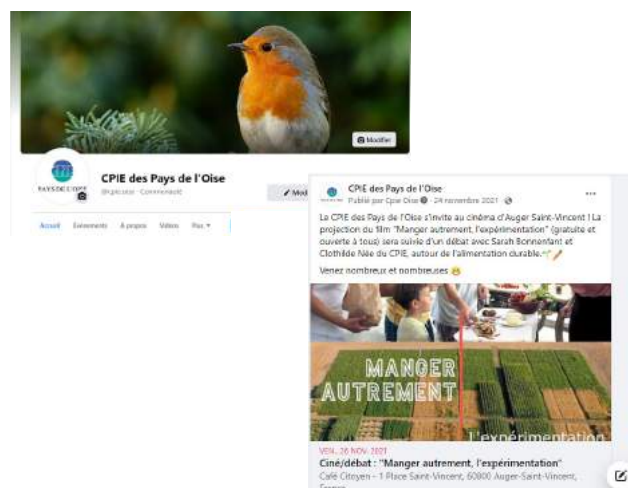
Modifier

PAYS DE L'OISE

CPIE des Pays de l'Oise

@cpie.oise · Commercial

Mod

Accueil Événements À propos Vidéos Plus ▾

CPIE des Pays de l'Oise

Publié par Cpie Oise · 24 novembre 2021 ·

Le CPIE des Pays de l'Oise s'invite au cinéma d'Auger Saint-Vincent ! La projection du film "Manger autrement, l'expérimentation" (gratuite et ouverte à tous) sera suivie d'un débat avec Sarah Bonnenfant et Clothilde Née du CPIE, autour de l'alimentation durable.

Venez nombreux et nombreuses 😊

MANGER AUTREMENT

L'expérimentation

VEN. 26 NOV. 2021

Ciné/débat : "Manger autrement, l'expérimentation"

Café Citoyen - 1 Place Saint-Vincent, 60800 Auger-Saint-Vincent, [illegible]